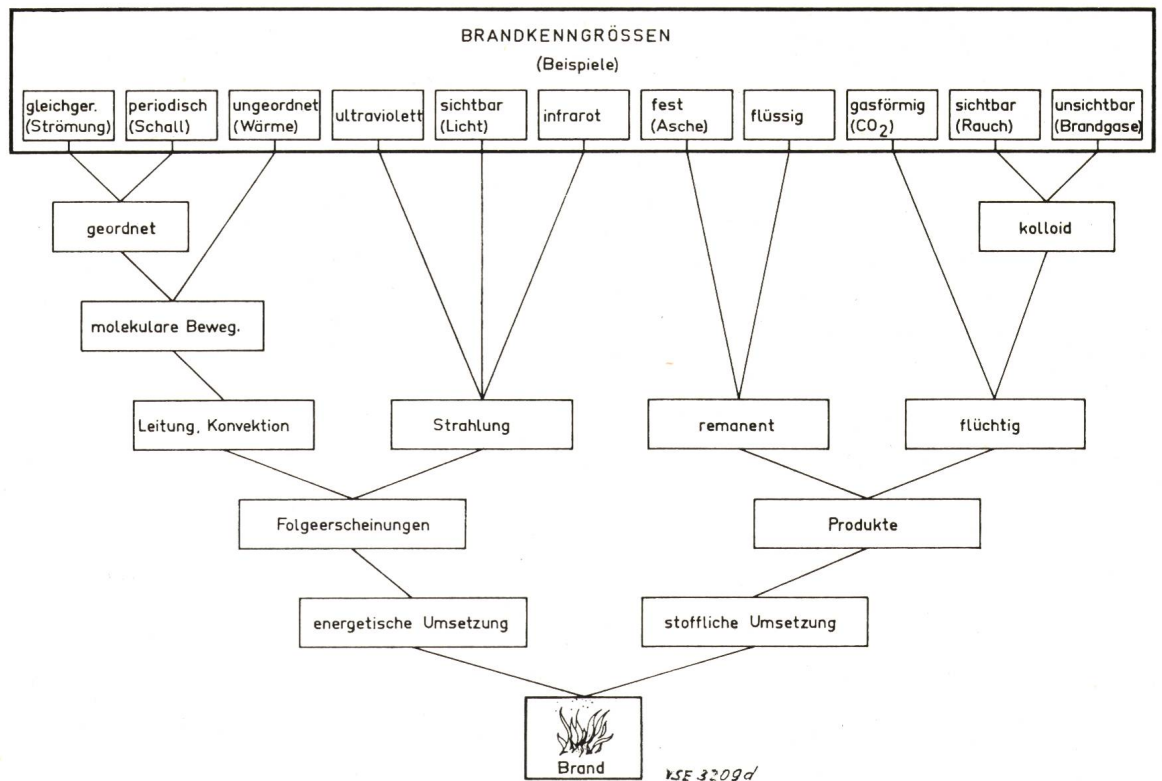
BRANDKENNGRÖSSEN
(Beispiele)

gleichger. (Strömung)
periodisch (Schall)
ungeordnet (Wärme)
ultraviolett
sichtbar (Licht)
infrarot
fest (Asche)
flüssig
gasförmig ($CO_2$)
sichtbar (Rauch)
unsichtbar (Brandgase)

geordnet
kolloid

molekulare Beweg.

Leitung, Konvektion
Strahlung
remanent
flüchtig

Folgeerscheinungen
Produkte

energetische Umsetzung
stoffliche Umsetzung

Brand

VSE 3209d